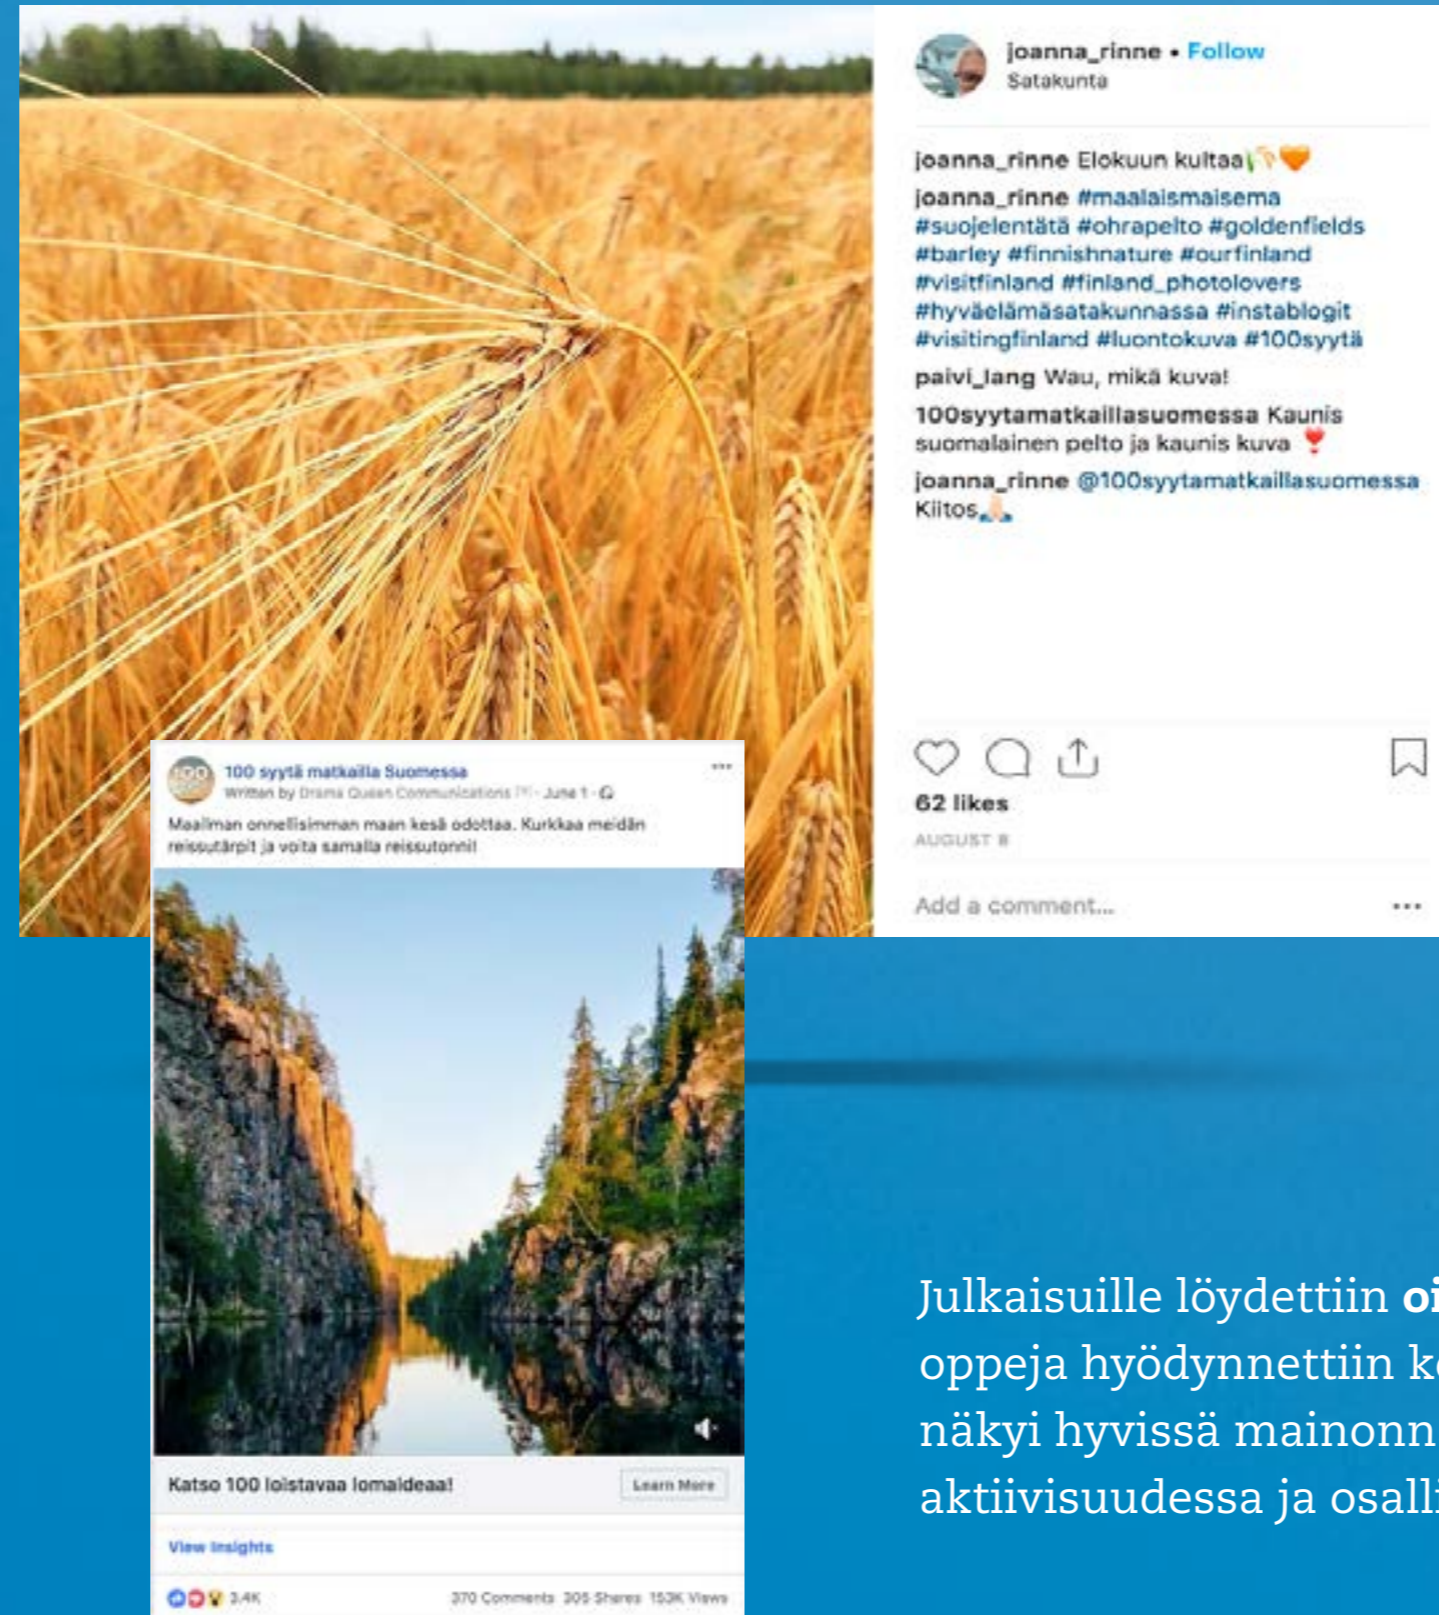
joanna_rinne • Follow
Satakunta

joanna_rinne Elokuun kultaa

joanna_rinne #maalaismaisema #suojelentätä #ohrapelto #goldenfields #barley #finnishnature #ourfinland #visitfinland #finland_photolovers #hyväelämäsatakunnassa #instablogit #visitingfinland #luontokuva #100syytä

paivi_lang Wau, mikä kuva!

100syytamatkaillasuomessa Kaunis suomalainen pelto ja kaunis kuva

joanna_rinne @100syytamatkaillasuomessa Kiitos

62 likes
AUGUST 8

Add a comment...

100 syytä matkailla Suomessa
Written by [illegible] · June 1 ·

Maailman onnellisimman maan kesä odottaa. Kurkkaa meidän reissutärpit ja voita samalla reissutonni!

Katso 100 loistavaa lomaideaa!
Learn More

View Insights

3.4K
370 Comments 305 Shares 153K Views

Julkaisuille löydettiin oi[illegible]
oppeja hyödynnettiin k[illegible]
näkyi hyvissä mainonn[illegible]
aktiivisuudessa ja osall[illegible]